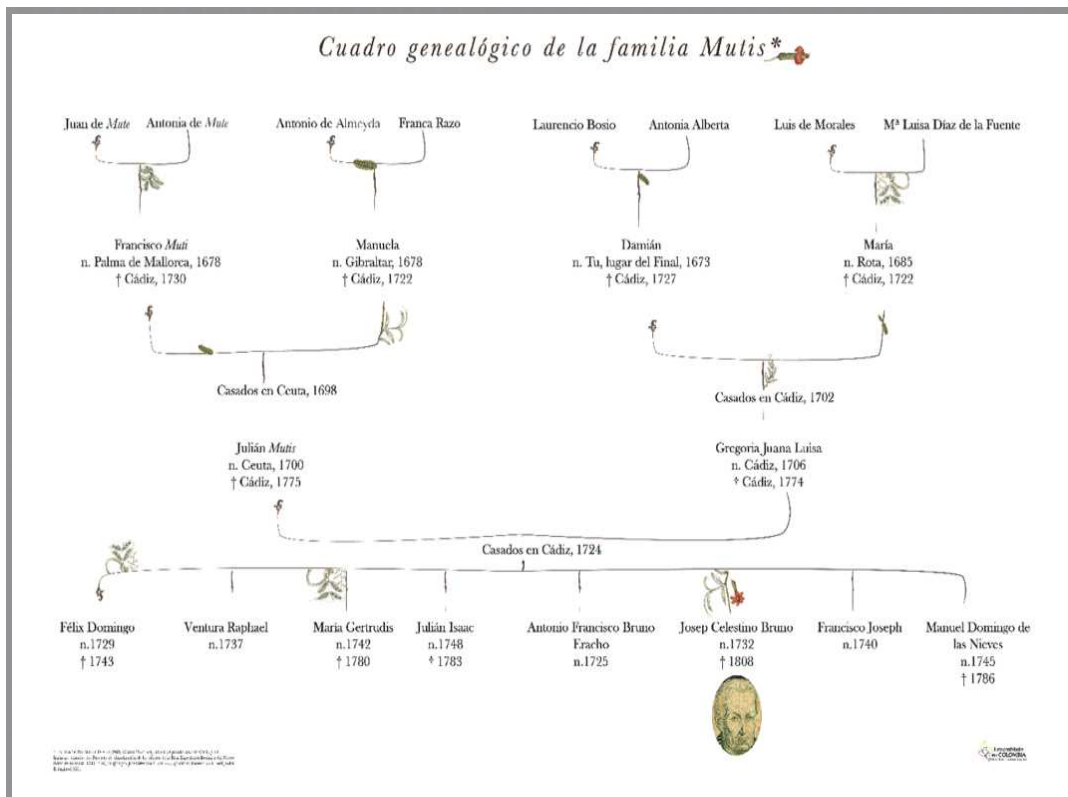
Cuadro genealógico de la familia Mutis*

Juan de Mute
Antonia de Mute
Antonio de Almeyda
Franca Razo
Laurencio Bosio
Antonia Alberta
Luis de Morales
Mª Luisa Díaz de la Fuente

Francisco Muti
n. Palma de Mallorca, 1678
† Cádiz, 1730

Manuela
n. Gibraltar, 1678
† Cádiz, 1722

Damián
n. Tu, lugar del Final, 1673
† Cádiz, 1727

María
n. Rota, 1685
† Cádiz, 1722

Casados en Ceuta, 1698

Casados en Cádiz, 1702

Julián Mutis
n. Ceuta, 1700
† Cádiz, 1775

Gregoria Juana Luisa
n. Cádiz, 1706
† Cádiz, 1774

Casados en Cádiz, 1724

Félix Domingo
n.1729
† 1743

Ventura Raphael
n.1737

Maria Gertrudis
n.1742
† 1780

Julián Isaac
n.1748
† 1783

Antonio Francisco Bruno Fracho
n.1725

Josep Celestino Bruno
n.1732
† 1808

Francisco Joseph
n.1740

Manuel Domingo de las Nieves
n.1745
† 1786

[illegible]

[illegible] COLOMBIA